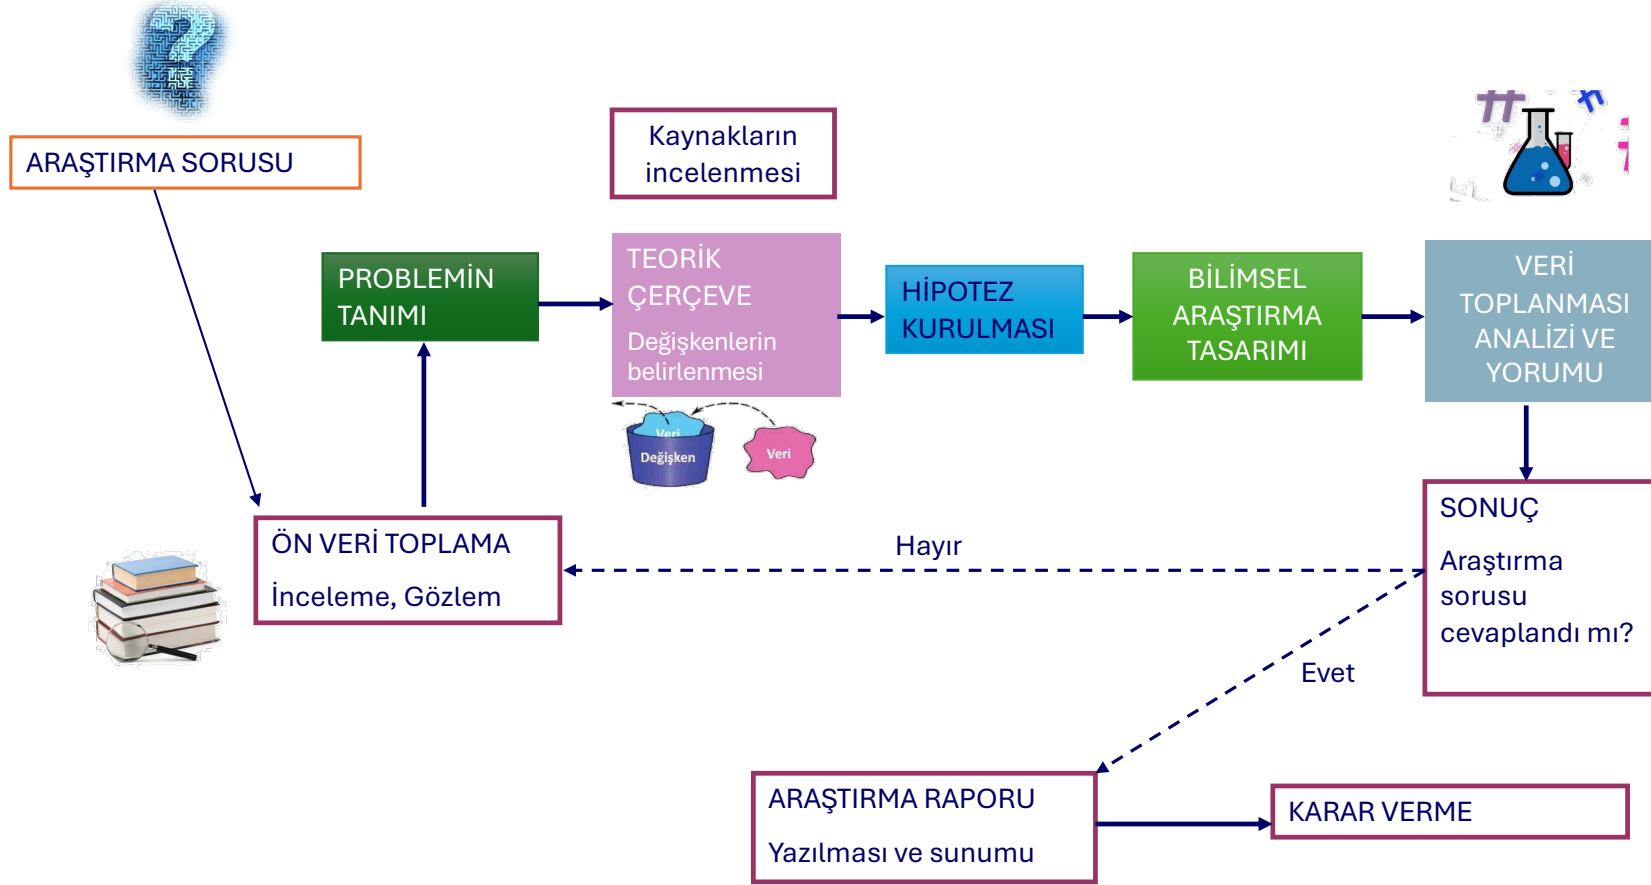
ARAŞTIRMA SORUSU

Kaynakların incelenmesi

PROBLEMİN TANIMI

TEORİK ÇERÇEVE

Değişkenlerin belirlenmesi

Veri
Değişken
Veri

HİPOTEZ KURULMASI

BİLİMSEL ARAŞTIRMA TASARIMI

VERİ TOPLANMASI ANALİZİ VE YORUMU

SONUÇ

Araştırma sorusu cevaplandı mı?

ÖN VERİ TOPLAMA

İnceleme, Gözlem

Hayır

Evet

ARAŞTIRMA RAPORU

Yazılması ve sunumu

KARAR VERME